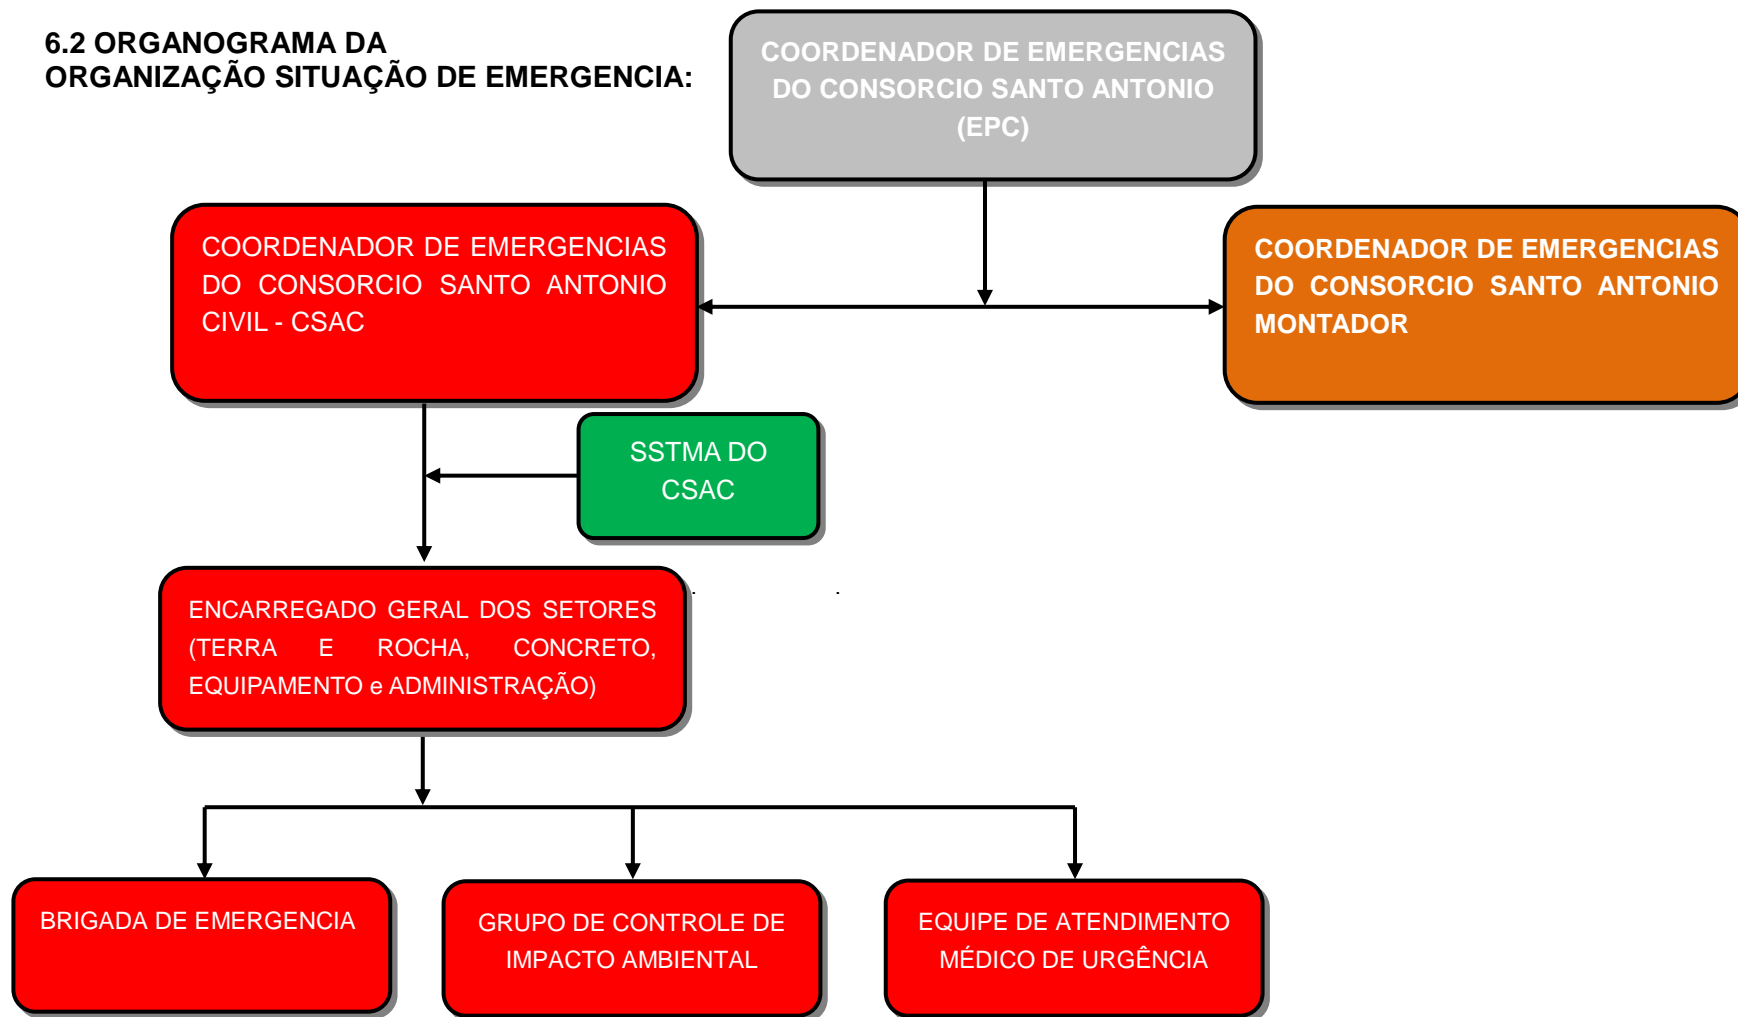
6.2 ORGANOGRAMA DA ORGANIZAÇÃO SITUAÇÃO DE EMERGENCIA:

COORDENADOR DE EMERGENCIAS DO CONSORCIO SANTO ANTONIO (EPC)

COORDENADOR DE EMERGENCIAS DO CONSORCIO SANTO ANTONIO CIVIL - CSAC

COORDENADOR DE EMERGENCIAS DO CONSORCIO SANTO ANTONIO MONTADOR

SSTMA DO CSAC

ENCARREGADO GERAL DOS SETORES (TERRA E ROCHA, CONCRETO, EQUIPAMENTO e ADMINISTRAÇÃO)

BRIGADA DE EMERGENCIA

GRUPO DE CONTROLE DE IMPACTO AMBIENTAL

EQUIPE DE ATENDIMENTO MÉDICO DE URGÊNCIA